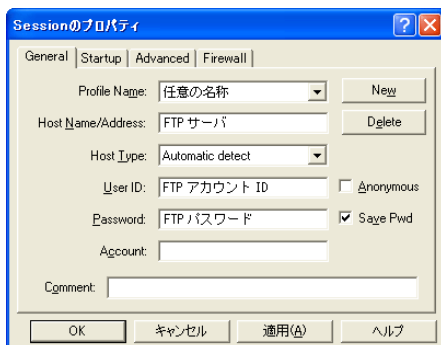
Sessionのプロパティ

General | Startup | Advanced | Firewall

Profile Name: 任意の名称
New

Host Name/Address: FTP サーバ
Delete

Host Type: Automatic detect

User ID: FTP アカウント ID
Anonymous

Password: FTP パスワード
Save Pwd

Account:

Comment:

OK
キャンセル
適用(A)
ヘルプ